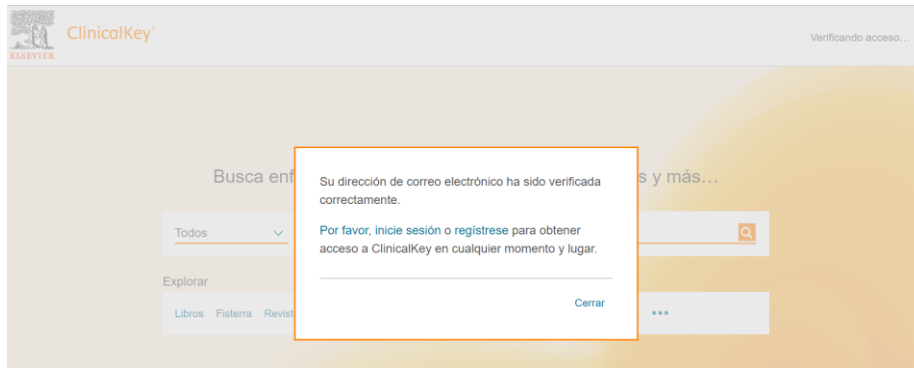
ELSEVIER ClinicalKey

Verificando acceso...

Busca enf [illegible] s y más...

Todos

Explorar

Libros Fisterra Revist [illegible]

•••

Su dirección de correo electrónico ha sido verificada correctamente.

Por favor, inicie sesión o regístrese para obtener acceso a ClinicalKey en cualquier momento y lugar.

Cerrar